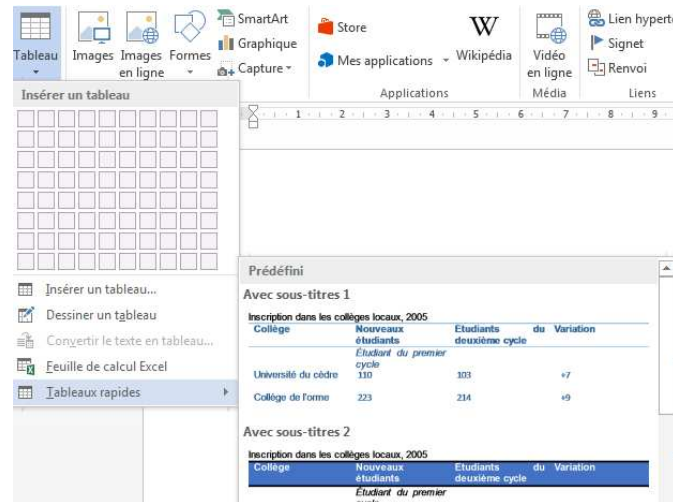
Tableau
Images
Images en ligne
Formes
SmartArt
Graphique
Capture
Store
Mes applications
Wikipédia
Vidéo en ligne
Lien hyperte
Signet
Renvoi
Applications
Média
Liens

Insérer un tableau

Insérer un tableau...
Dessiner un tableau
Convertir le texte en tableau...
Feuille de calcul Excel
Tableaux rapides

Prédéfini

Avec sous-titres 1

Inscription dans les collèges locaux, 2005

| Collège | Nouveaux étudiants | Etudiants du deuxième cycle | Variation |
|---|---|---|---|
| | Étudiant du premier cycle | | |
| Université du cèdre | 110 | 103 | +7 |
| Collège de l'orme | 223 | 214 | +9 |

Avec sous-titres 2

Inscription dans les collèges locaux, 2005

| Collège | Nouveaux étudiants | Etudiants du deuxième cycle | Variation |
|---|---|---|---|
| | Étudiant du premier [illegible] | | |